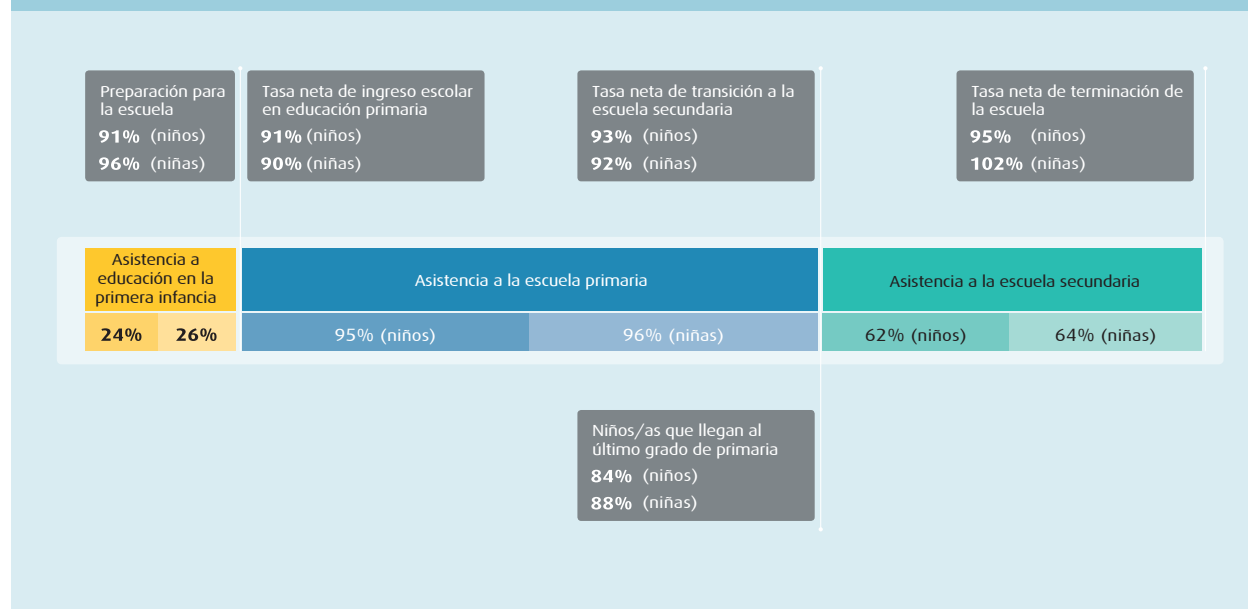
Preparación para la escuela
91% (niños)
96% (niñas)

Tasa neta de ingreso escolar en educación primaria
91% (niños)
90% (niñas)

Tasa neta de transición a la escuela secundaria
93% (niños)
92% (niñas)

Tasa neta de terminación de la escuela
95% (niños)
102% (niñas)

Asistencia a educación en la primera infancia
24% 26%

Asistencia a la escuela primaria
95% (niños) 96% (niñas)

Asistencia a la escuela secundaria
62% (niños) 64% (niñas)

Niños/as que llegan al último grado de primaria
84% (niños)
88% (niñas)